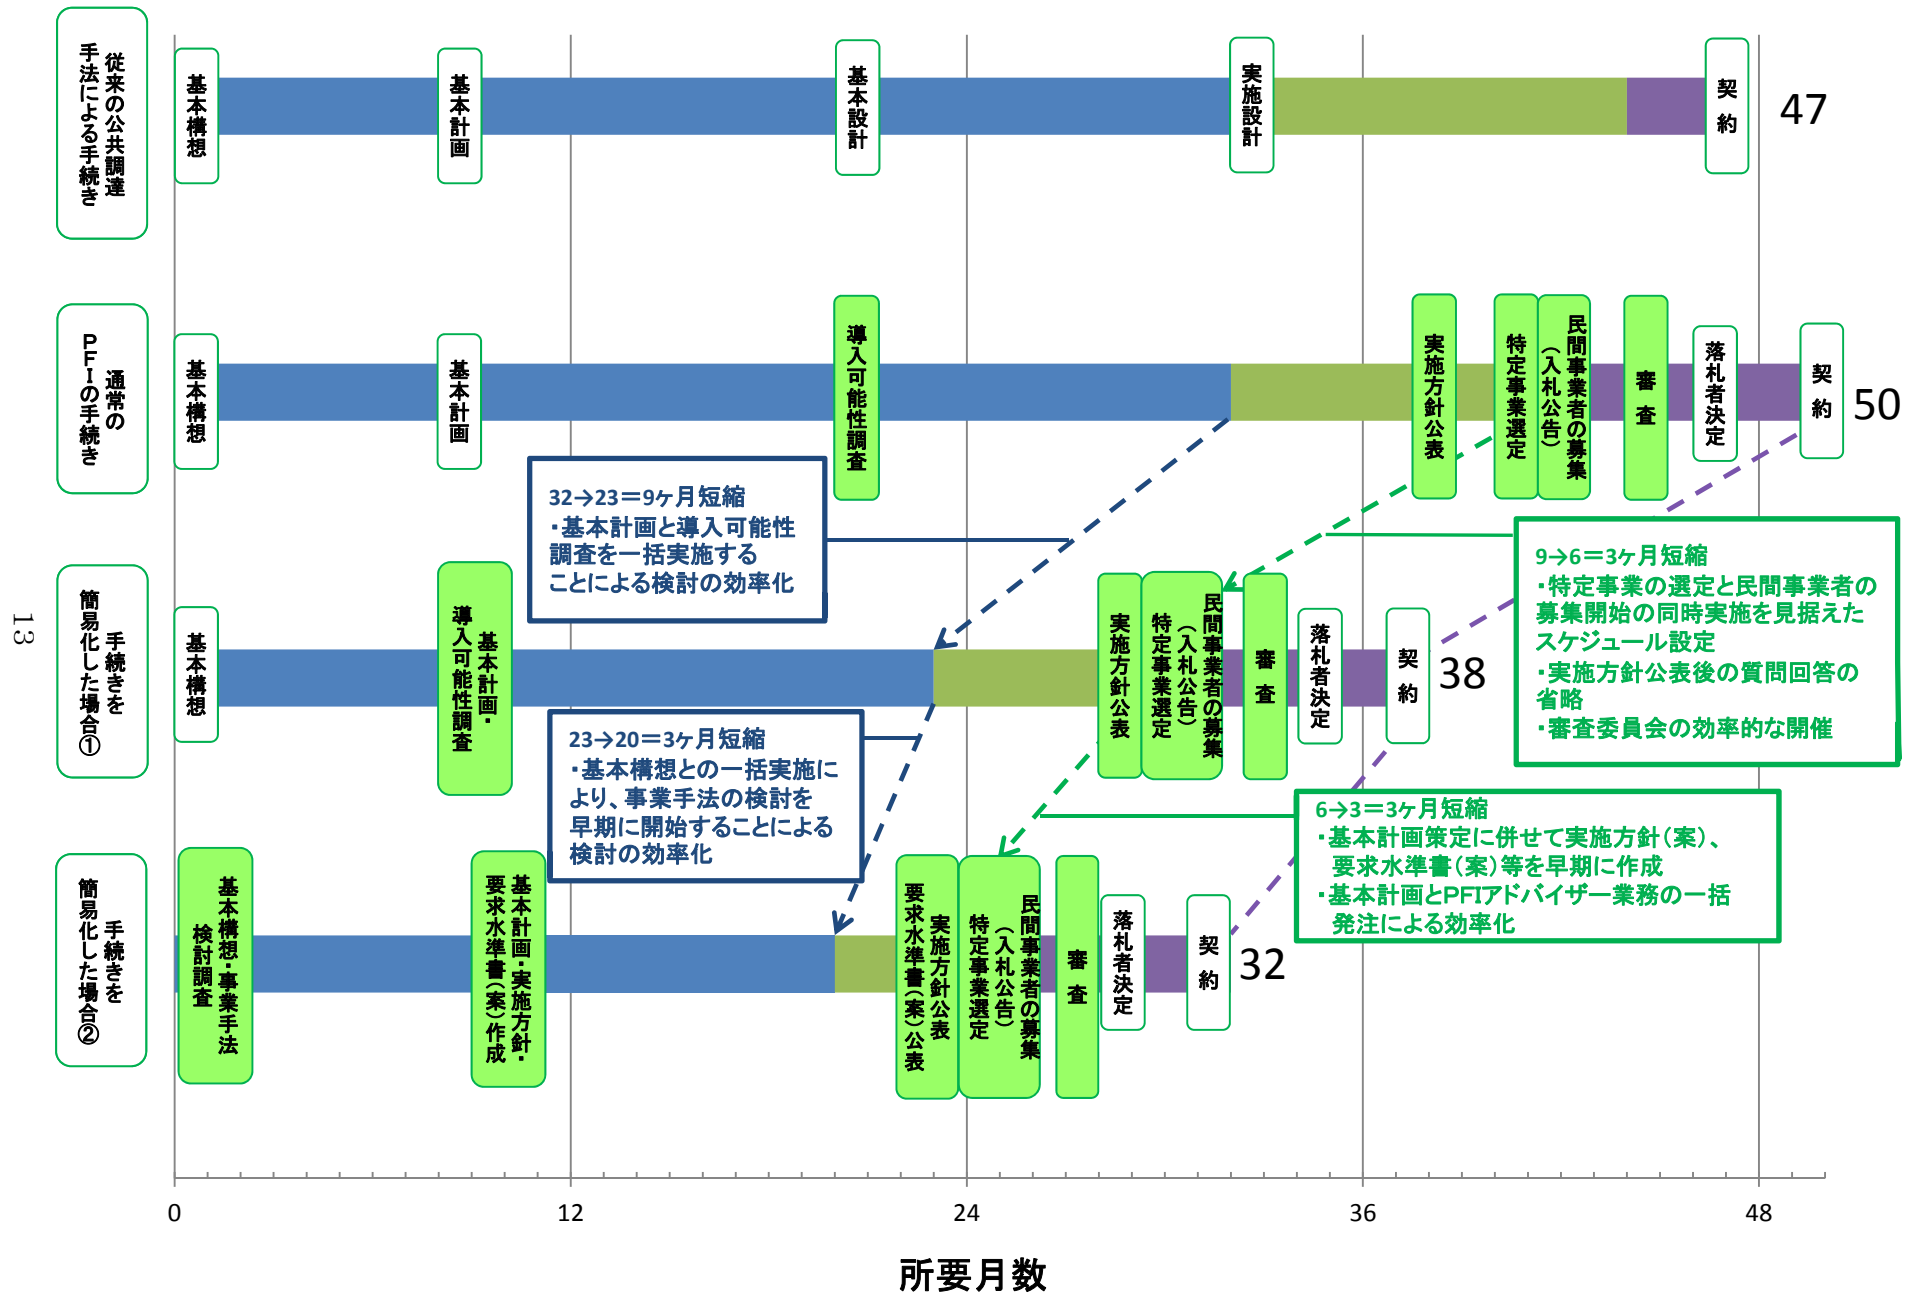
従来の公共調達手法による手続き

基本構想
基本計画
基本設計
実施設計
契約
47

通常のPFIの手続き

基本構想
基本計画
導入可能性調査
実施方針公表
特定事業選定
民間事業者の募集（入札公告）
審査
落札者決定
契約
50

32→23＝9ヶ月短縮
・基本計画と導入可能性調査を一括実施することによる検討の効率化

9→6＝3ヶ月短縮
・特定事業の選定と民間事業者の募集開始の同時実施を見据えたスケジュール設定
・実施方針公表後の質問回答の省略
・審査委員会の効率的な開催

13

手続きを簡易化した場合①

基本構想
基本計画・導入可能性調査
実施方針公表
特定事業選定
民間事業者の募集（入札公告）
審査
落札者決定
契約
38

23→20＝3ヶ月短縮
・基本構想との一括実施により、事業手法の検討を早期に開始することによる検討の効率化

6→3＝3ヶ月短縮
・基本計画策定に併せて実施方針（案）、要求水準書（案）等を早期に作成
・基本計画とPFIアドバイザー業務の一括発注による効率化

手続きを簡易化した場合②

基本構想・事業手法検討調査
基本計画・実施方針・要求水準書（案）作成
実施方針公表
要求水準書（案）公表
特定事業選定
民間事業者の募集（入札公告）
審査
落札者決定
契約
32

0
12
24
36
48
所要月数